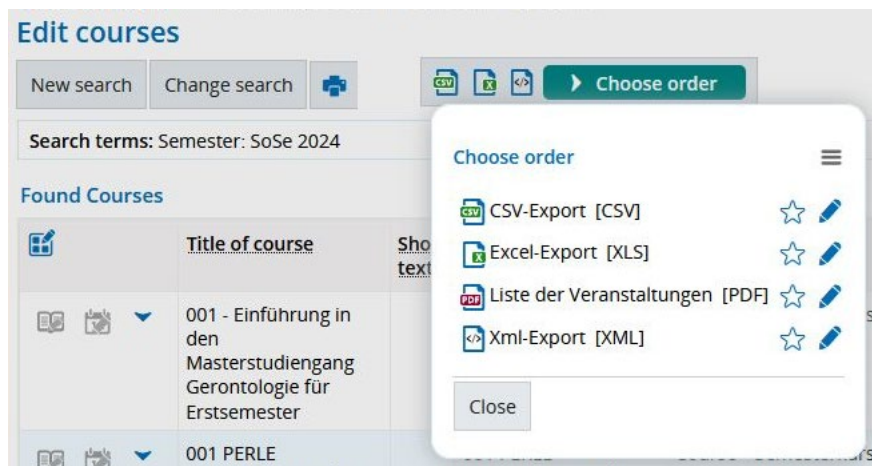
Edit courses

New search Change search

Choose order

Search terms: Semester: SoSe 2024

Found Courses

| | Title of course | Sho text |
|---|---|---|
| | 001 - Einführung in den Masterstudiengang Gerontologie für Erstsemester | |
| | 001 PERLE | |

Choose order

CSV-Export [CSV]

Excel-Export [XLS]

Liste der Veranstaltungen [PDF]

Xml-Export [XML]

Close